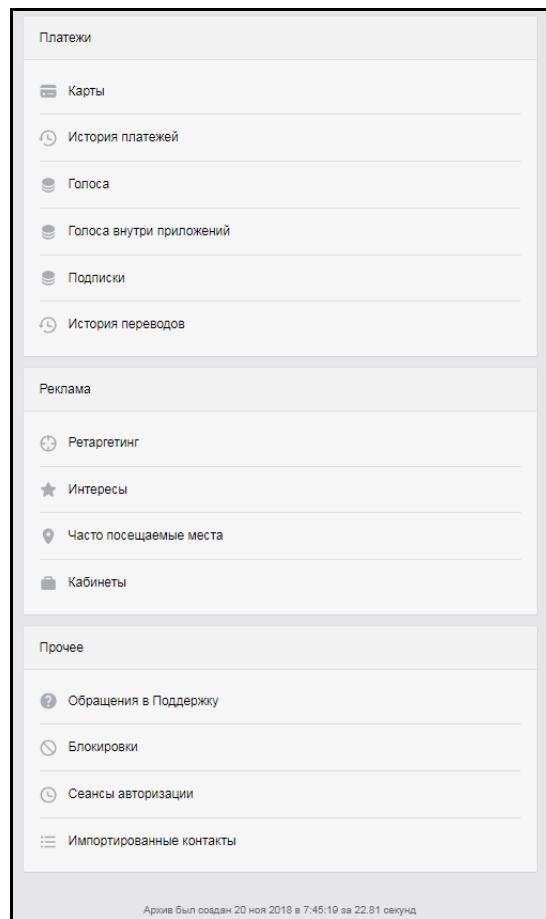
Платежи

Карты

История платежей

Голоса

Голоса внутри приложений

Подписки

История переводов

Реклама

Ретаргетинг

Интересы

Часто посещаемые места

Кабинеты

Прочее

Обращения в Поддержку

Блокировки

Сеансы авторизации

Импортированные контакты

Архив был создан 20 ноя 2018 в 7:45:19 за 22.81 секунд